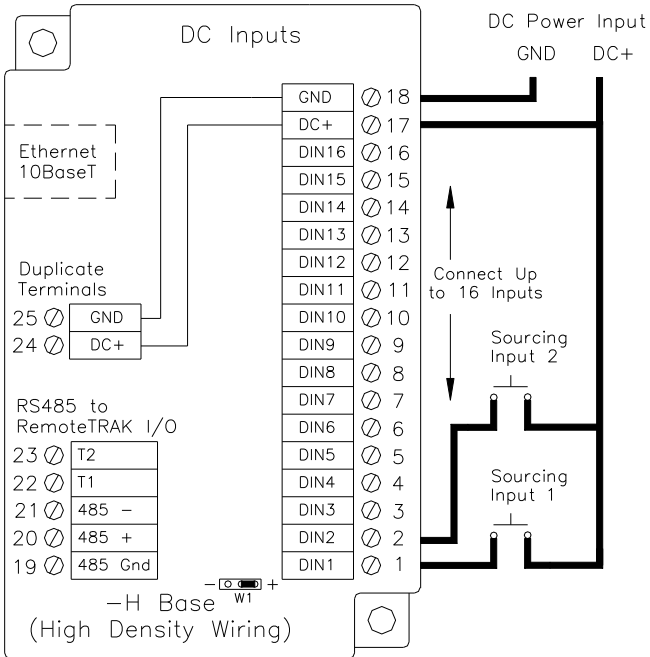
DC Inputs

DC Power Input
GND DC+

Ethernet
10BaseT

Duplicate
Terminals
25 GND
24 DC+

RS485 to
RemoteTRAK I/O
23 T2
22 T1
21 485 −
20 485 +
19 485 Gnd

GND 18
DC+ 17
DIN16 16
DIN15 15
DIN14 14
DIN13 13
DIN12 12
DIN11 11
DIN10 10
DIN9 9
DIN8 8
DIN7 7
DIN6 6
DIN5 5
DIN4 4
DIN3 3
DIN2 2
DIN1 1

Connect Up
to 16 Inputs

Sourcing
Input 2

Sourcing
Input 1

− W1 +

−H Base
(High Density Wiring)